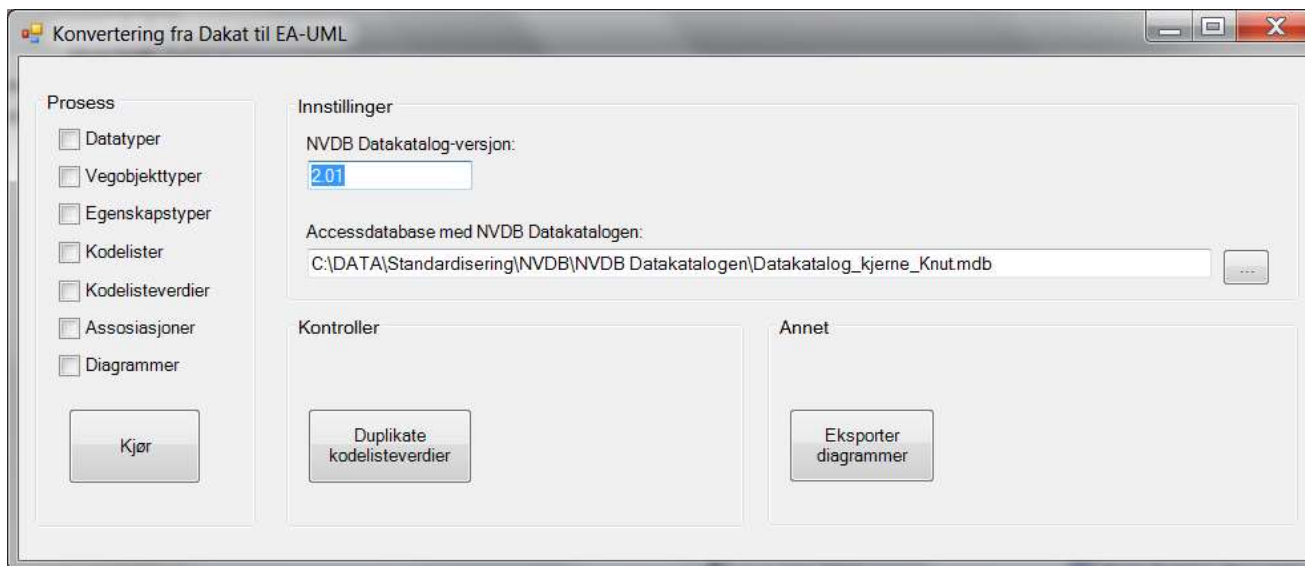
Konvertering fra Dakat til EA-UML

Prosess

Datatyper

Vegobjekttyper

Egenskapstyper

Kodelister

Kodelisteverdier

Assosiasjoner

Diagrammer

Kjør

Innstillinger

NVDB Datakatalog-versjon:

2.01

Accessdatabase med NVDB Datakatalogen:

C:\DATA\Standardisering\NVDB\NVDB Datakatalogen\Datakatalog_kjerne_Knut.mdb

...

Kontroller

Duplikate kodelisteverdier

Annet

Eksporter diagrammer